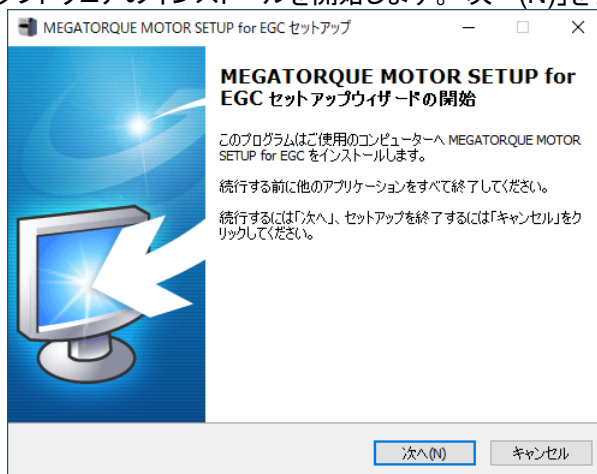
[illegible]のインストールを開始します。「次へ(N)」を

MEGATORQUE MOTOR SETUP for EGC セットアップ

MEGATORQUE MOTOR SETUP for EGC セットアップウィザードの開始

このプログラムはご使用のコンピューターへ MEGATORQUE MOTOR SETUP for EGC をインストールします。

続行する前に他のアプリケーションをすべて終了してください。

続行するには「次へ」、セットアップを終了するには「キャンセル」をクリックしてください。

次へ(N)

キャンセル